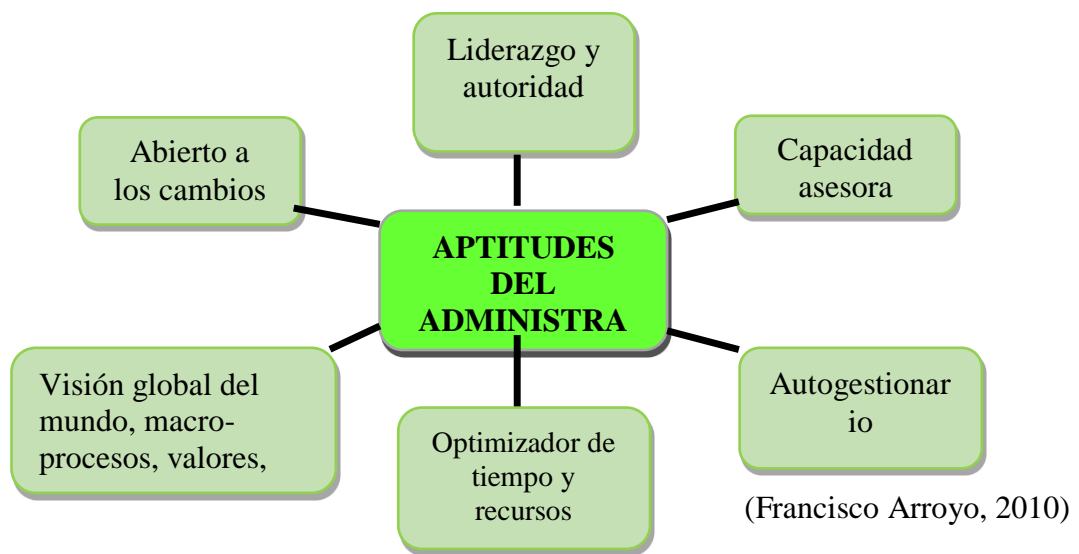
Liderazgo y autoridad

Abierto a los cambios

Capacidad asesora

APTITUDES DEL ADMINISTRA

Visión global del mundo, macro-procesos, valores,

Optimizador de tiempo y recursos

Autogestionar io

(Francisco Arroyo, 2010)